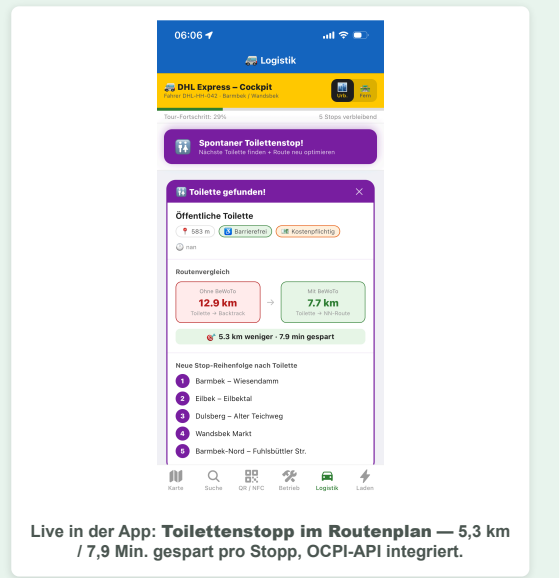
06:06

Logistik

DHL Express – Cockpit
Fahrer DHL-HH-042 · Barmbek / Wandsbek

Urb. Fähr

Tour-Fortschritt: 29%

5 Stops verbleibend

Spontaner Toilettenstop!
Nächste Toilette finden + Route neu optimieren

Toilette gefunden!

×

Öffentliche Toilette

583 m

Barrierefrei

Kostenpflichtig

nan

Routenvergleich

Ohne BeWoTo
12.9 km
Toilette → Backtrack

→

Mit BeWoTo
7.7 km
Toilette → NN-Route

5.3 km weniger · 7.9 min gespart

Neue Stop-Reihenfolge nach Toilette

1 Barmbek – Wiesendamm

2 Eilbek – Eilbektal

3 Dulsberg – Alter Teichweg

4 Wandsbek Markt

5 Barmbek-Nord – Fuhlsbüttler Str.

Karte Suche QR / NFC Betrieb Logistik Laden

Live in der App: Toilettenstopp im Routenplan — 5,3 km / 7,9 Min. gespart pro Stopp, OCPI-API integriert.